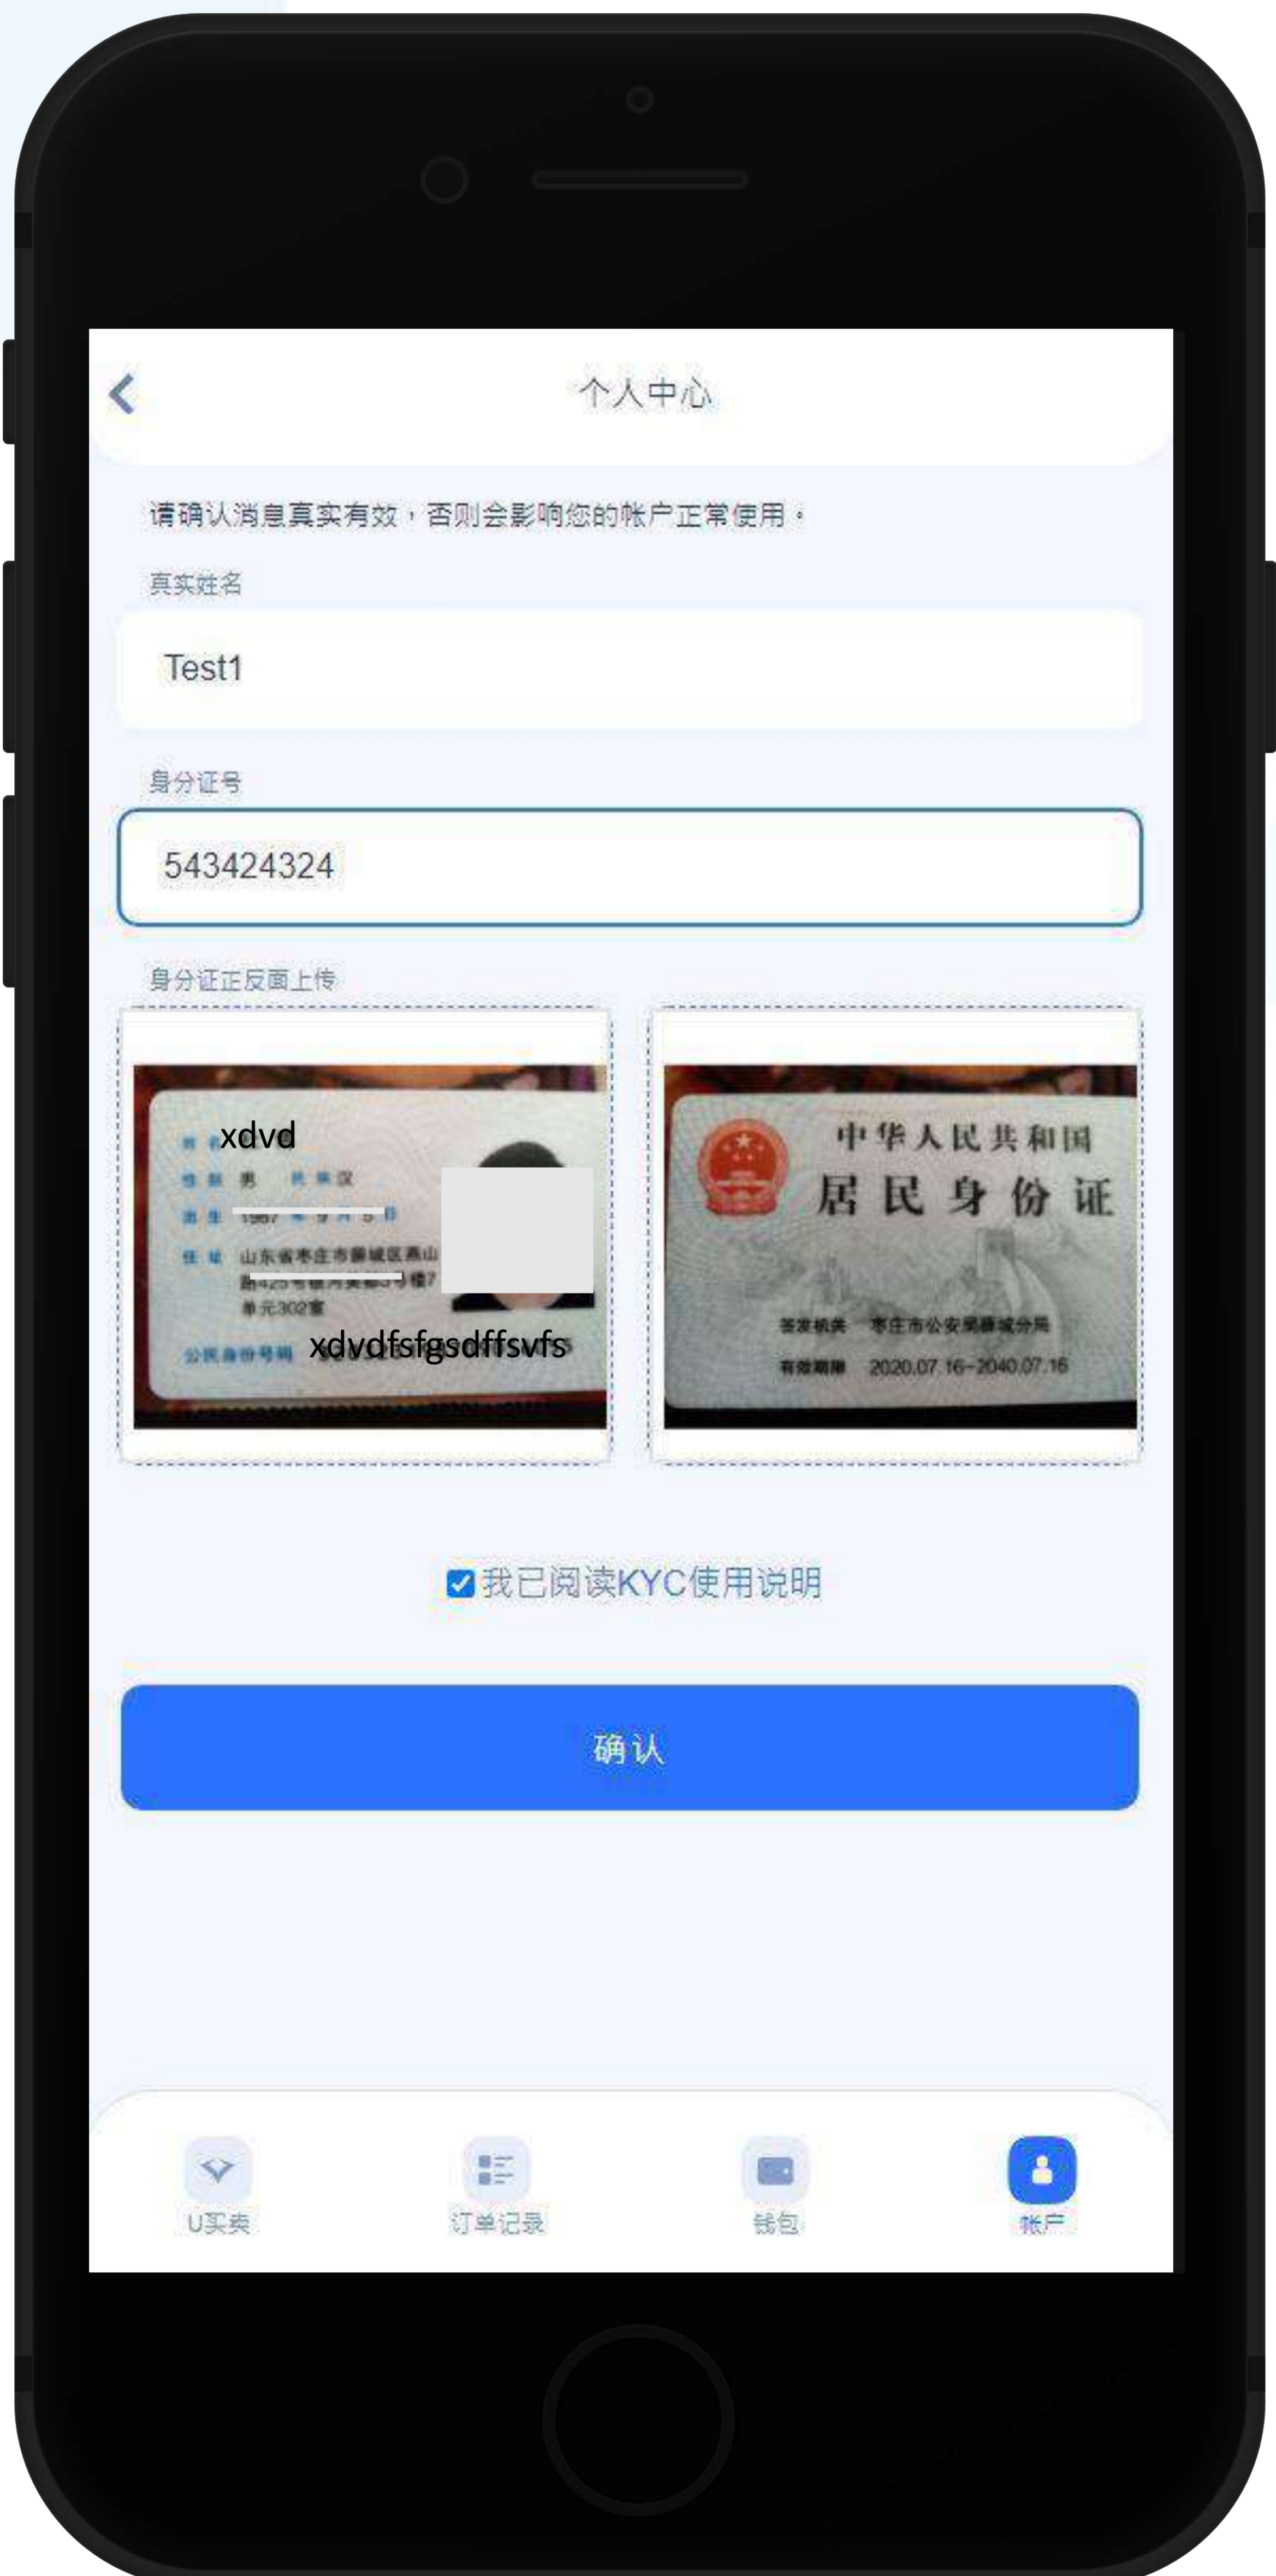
个人中心

请确认消息真实有效，否则会影响您的帐户正常使用。

真实姓名

Test1

身分证号

543424324

身分证正反面上传

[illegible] xdvd
性别 男 民族 汉
出生 1987 年 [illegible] 月 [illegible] 日
住址 山东省枣庄市滕城区燕山路425号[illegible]楼7单元302室
公民身份号码 xdvdfsfgsdffsvfs

中华人民共和国
居民身份证
签发机关 枣庄市公安局滕城分局
有效期限 2020.07.16-2040.07.16

我已阅读KYC使用说明

确认

U买卖
订单记录
钱包
帐户